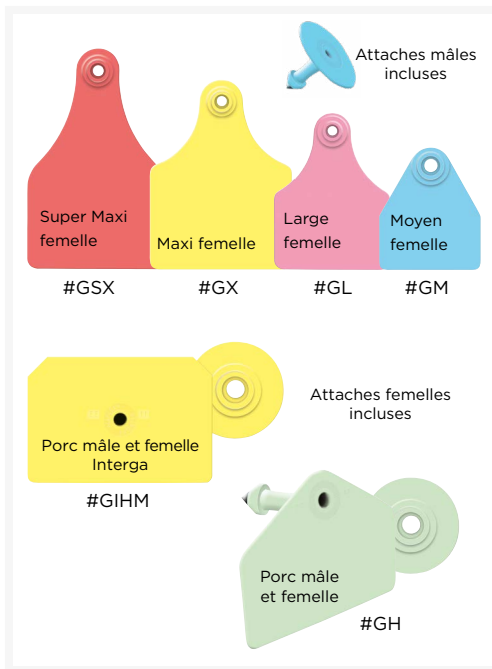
Attaches mâles incluses

Super Maxi femelle

Maxi femelle

Large femelle

Moyen femelle

#GSX

#GX

#GL

#GM

Attaches femelles incluses

Porc mâle et femelle Interga

#GIHM

Porc mâle et femelle

#GH